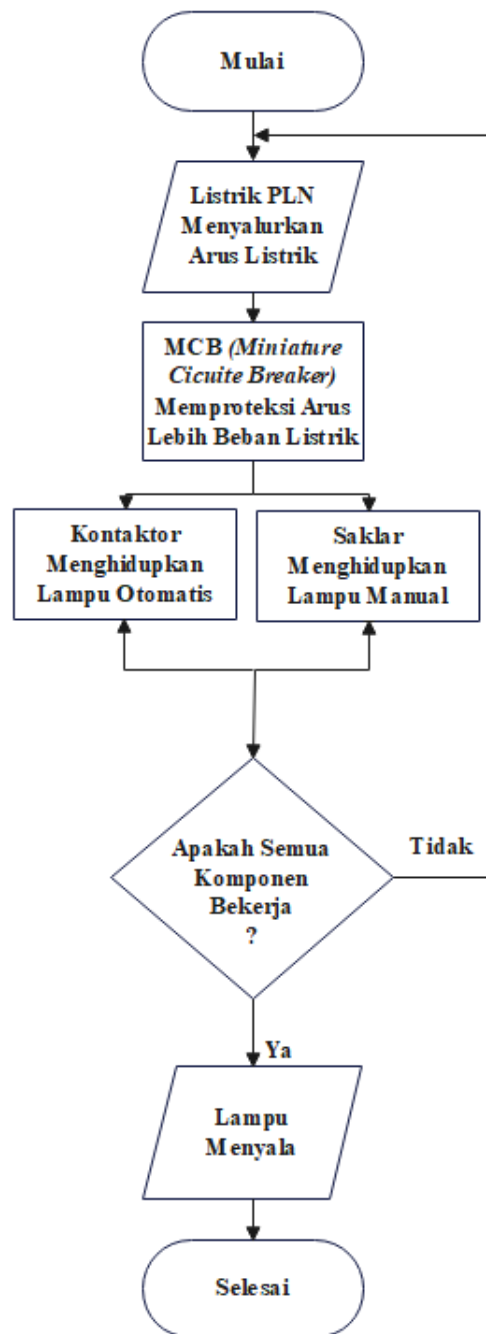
Mulai

Listrik PLN Menyalurkan Arus Listrik

MCB *(Miniature Cicuite Breaker)* Memproteksi Arus Lebih Beban Listrik

Kontaktor Menghidupkan Lampu Otomatis

Saklar Menghidupkan Lampu Manual

Apakah Semua Komponen Bekerja ?

Tidak

Ya

Lampu Menyala

Selesai